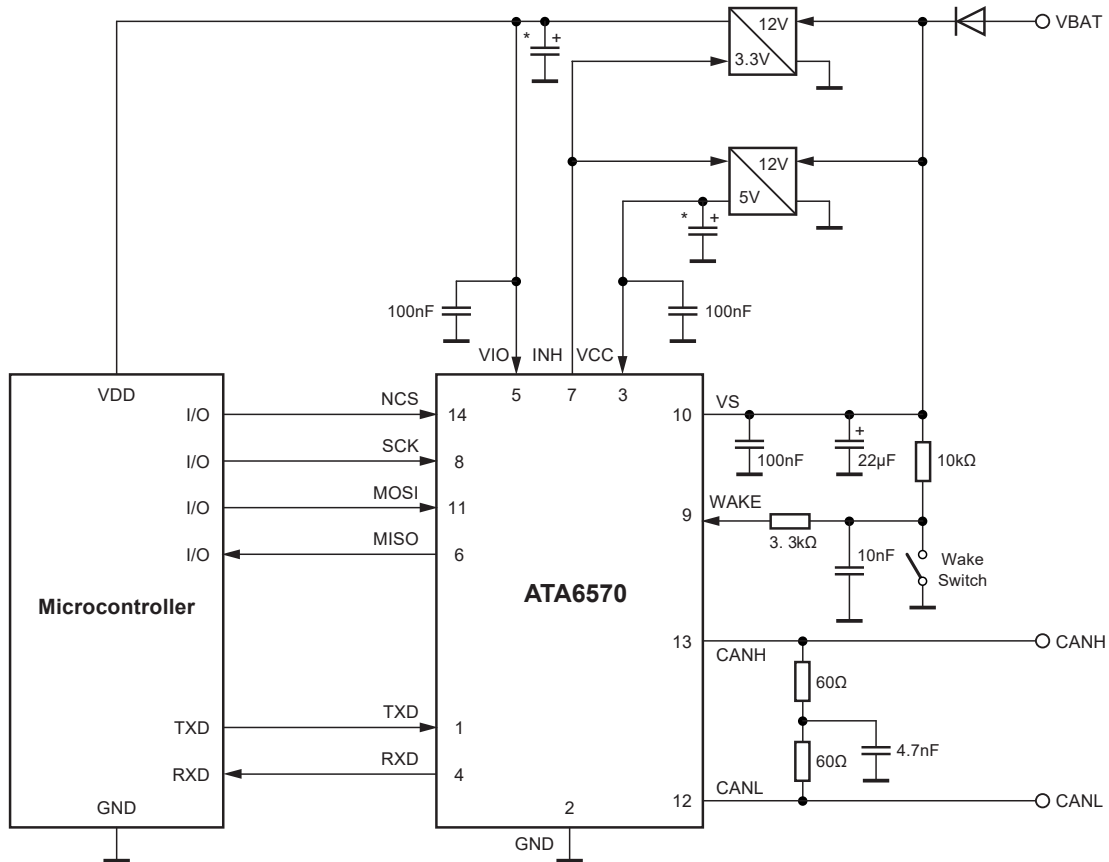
12V
VBAT
*
+
3.3V
12V
5V
*
+
100nF
100nF
VIO
INH
VCC
VDD
5
7
3
I/O
NCS
14
10
VS
I/O
SCK
8
100nF
+
22µF
10kΩ
I/O
MOSI
11
9
WAKE
I/O
MISO
6
3. 3kΩ
10nF
Wake
Switch
Microcontroller
ATA6570
13
CANH
CANH
60Ω
TXD
TXD
1
4.7nF
RXD
RXD
4
60Ω
12
CANL
CANL
GND
2
GND